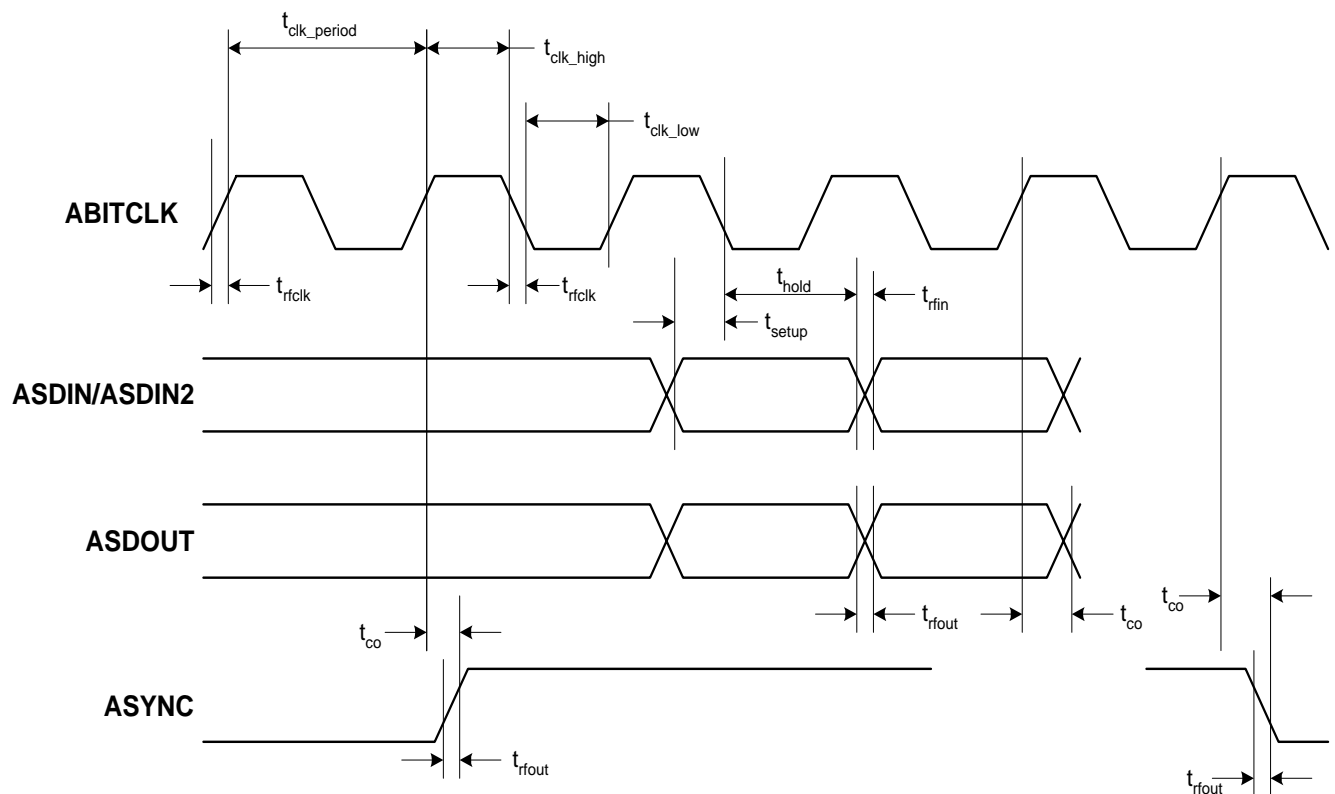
$t_{clk\_period}$
$t_{clk\_high}$
$t_{clk\_low}$

ABITCLK

$t_{rfclk}$
$t_{rfclk}$
$t_{hold}$
$t_{rfin}$
$t_{setup}$

ASDIN/ASDIN2

ASDOUT

$t_{rfout}$
$t_{co}$
$t_{co}$
$t_{co}$

ASYNC

$t_{rfout}$
$t_{rfout}$